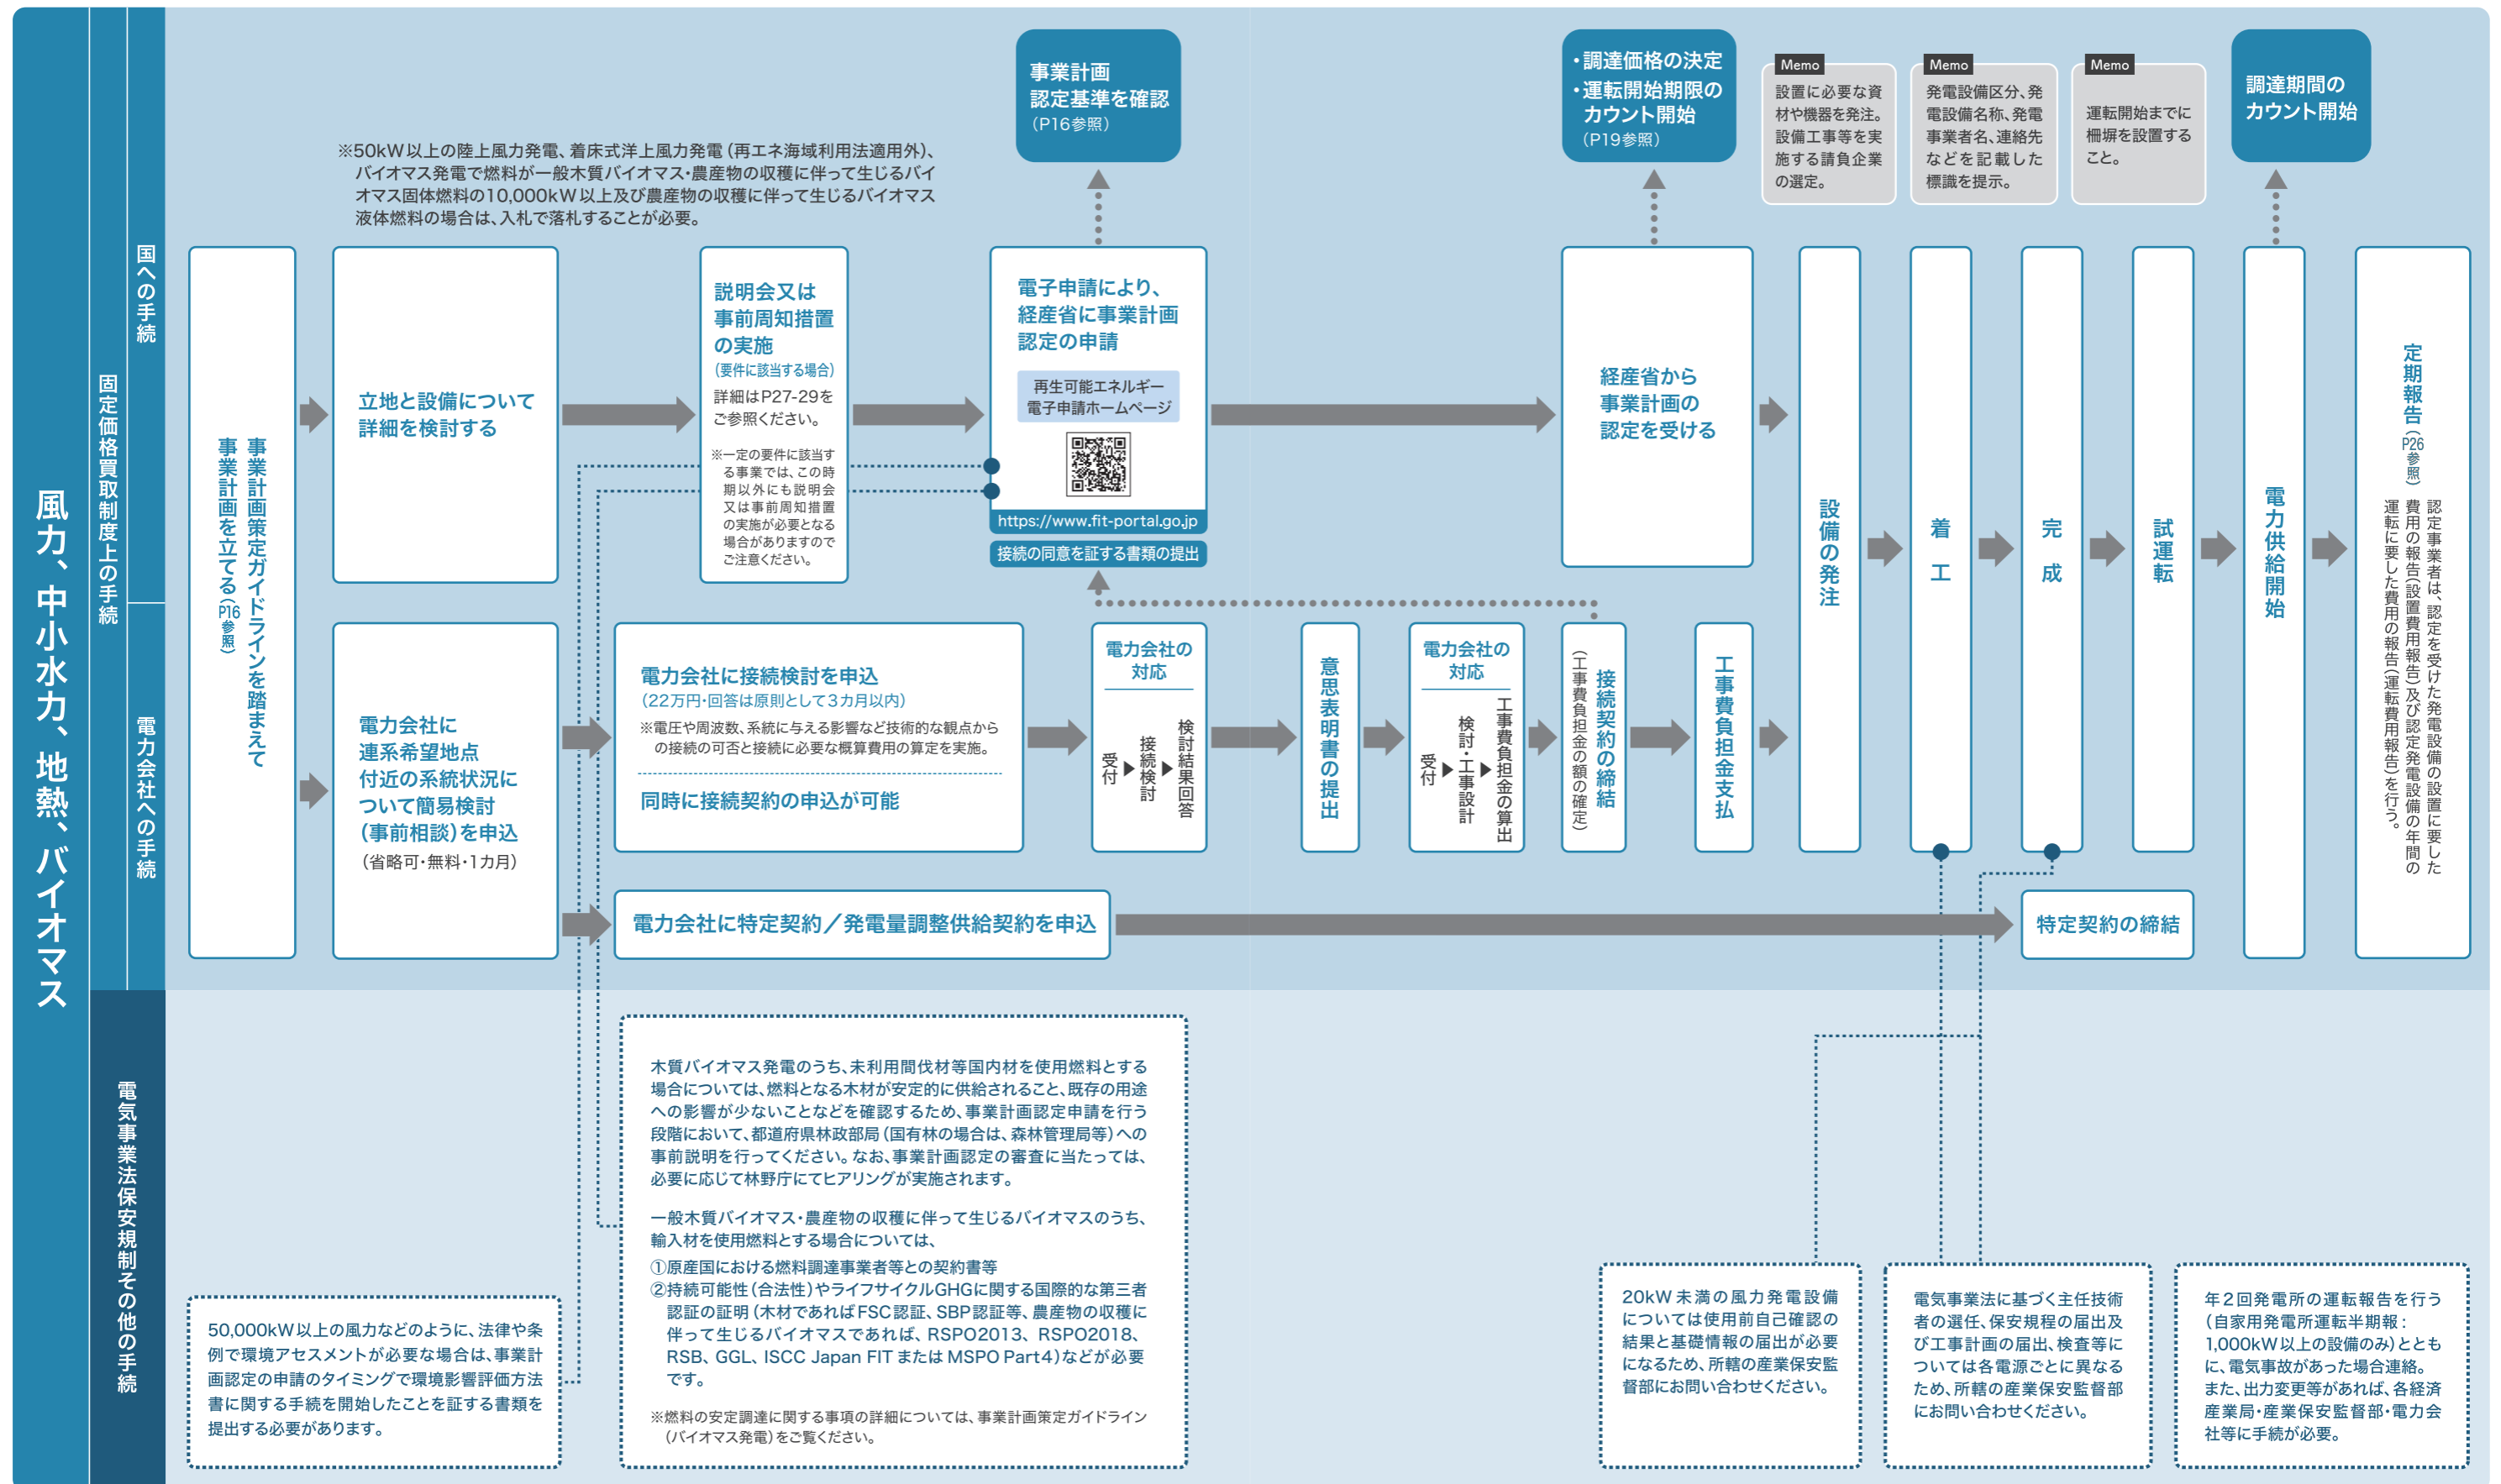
風力、中小水力、地熱、バイオマス

固定価格買取制度上の手続

国への手続

電力会社への手続

電気事業法保安規制その他の手続

※50kW以上の陸上風力発電、着床式洋上風力発電（再エネ海域利用法適用外）、バイオマス発電で燃料が一般木質バイオマス・農産物の収穫に伴って生じるバイオマス固体燃料の10,000kW以上及び農産物の収穫に伴って生じるバイオマス液体燃料の場合は、入札で落札することが必要。

事業計画 認定基準を確認 （P16参照）

・調達価格の決定 ・運転開始期限のカウント開始 （P19参照）

Memo 設置に必要な資材や機器を発注。設備工事等を実施する請負企業の選定。

Memo 発電設備区分、発電設備名称、発電事業者名、連絡先などを記載した標識を提示。

Memo 運転開始までに柵塀を設置すること。

調達期間のカウント開始

事業計画策定ガイドラインを踏まえて事業計画を立てる（P16参照）

立地と設備について詳細を検討する

説明会又は事前周知措置の実施 （要件に該当する場合） 詳細はP27-29をご参照ください。

※一定の要件に該当する事業では、この時期以外にも説明会又は事前周知措置の実施が必要となる場合がありますのでご注意ください。

電子申請により、経産省に事業計画認定の申請

再生可能エネルギー電子申請ホームページ

https://www.fit-portal.go.jp

接続の同意を証する書類の提出

経産省から事業計画の認定を受ける

設備の発注

着工

完成

試運転

電力供給開始

定期報告（P26参照）

認定事業者は、認定を受けた発電設備の設置に要した費用の報告（設置費用報告）及び認定発電設備の年間の運転に要した費用の報告（運転費用報告）を行う。

電力会社に連系希望地点付近の系統状況について簡易検討（事前相談）を申込 （省略可・無料・1カ月）

電力会社に接続検討を申込 （22万円・回答は原則として3カ月以内）

※電圧や周波数、系統に与える影響など技術的な観点からの接続の可否と接続に必要な概算費用の算定を実施。

同時に接続契約の申込が可能

電力会社の対応 受付 ▶ 接続検討 ▶ 検討結果回答

意思表明書の提出

電力会社の対応 受付 ▶ 検討・工事設計 ▶ 工事費負担金の算出

接続契約の締結 （工事費負担金の額の確定）

工事費負担金支払

電力会社に特定契約／発電量調整供給契約を申込

特定契約の締結

50,000kW以上の風力などのように、法律や条例で環境アセスメントが必要な場合は、事業計画認定の申請のタイミングで環境影響評価方法書に関する手続を開始したことを証する書類を提出する必要があります。

木質バイオマス発電のうち、未利用間伐材等国内材を使用燃料とする場合については、燃料となる木材が安定的に供給されること、既存の用途への影響が少ないことなどを確認するため、事業計画認定申請を行う段階において、都道府県林政部局（国有林の場合は、森林管理局等）への事前説明を行ってください。なお、事業計画認定の審査に当たっては、必要に応じて林野庁にてヒアリングが実施されます。

一般木質バイオマス・農産物の収穫に伴って生じるバイオマスのうち、輸入材を使用燃料とする場合については、
①原産国における燃料調達事業者等との契約書等
②持続可能性（合法性）やライフサイクルGHGに関する国際的な第三者認証の証明（木材であればFSC認証、SBP認証等、農産物の収穫に伴って生じるバイオマスであれば、RSPO2013、RSPO2018、RSB、GGL、ISCC Japan FIT または MSPO Part4）などが必要です。

※燃料の安定調達に関する事項の詳細については、事業計画策定ガイドライン（バイオマス発電）をご覧ください。

20kW未満の風力発電設備については使用前自己確認の結果と基礎情報の届出が必要になるため、所轄の産業保安監督部にお問い合わせください。

電気事業法に基づく主任技術者の選任、保安規程の届出及び工事計画の届出、検査等については各電源ごとに異なるため、所轄の産業保安監督部にお問い合わせください。

年2回発電所の運転報告を行う（自家用発電所運転半期報：1,000kW以上の設備のみ）とともに、電気事故があった場合連絡。また、出力変更等があれば、各経済産業局・産業保安監督部・電力会社等に手続が必要。